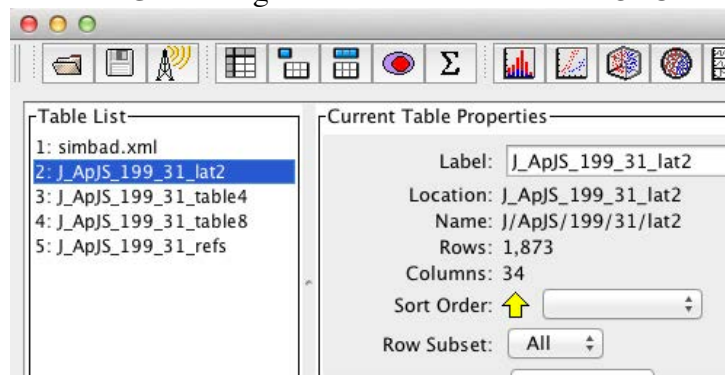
Table List
1: simbad.xml
2: J_ApJS_199_31_lat2
3: J_ApJS_199_31_table4
4: J_ApJS_199_31_table8
5: J_ApJS_199_31_refs

Current Table Properties
Label: J_ApJS_199_31_lat2
Location: J_ApJS_199_31_lat2
Name: J/ApJS/199/31/lat2
Rows: 1,873
Columns: 34
Sort Order:
Row Subset: All